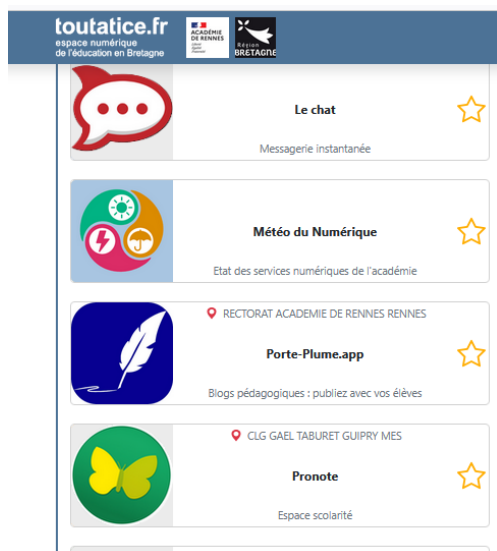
toutatice.fr
espace numérique de l'éducation en Bretagne

ACADÉMIE DE RENNES
Liberté Égalité Fraternité

Région BRETAGNE

Le chat
Messagerie instantanée

Météo du Numérique
Etat des services numériques de l'académie

RECTORAT ACADEMIE DE RENNES RENNES
Porte-Plume.app
Blogs pédagogiques : publiez avec vos élèves

CLG GAEL TABURET GUIPRY MES
Pronote
Espace scolarité